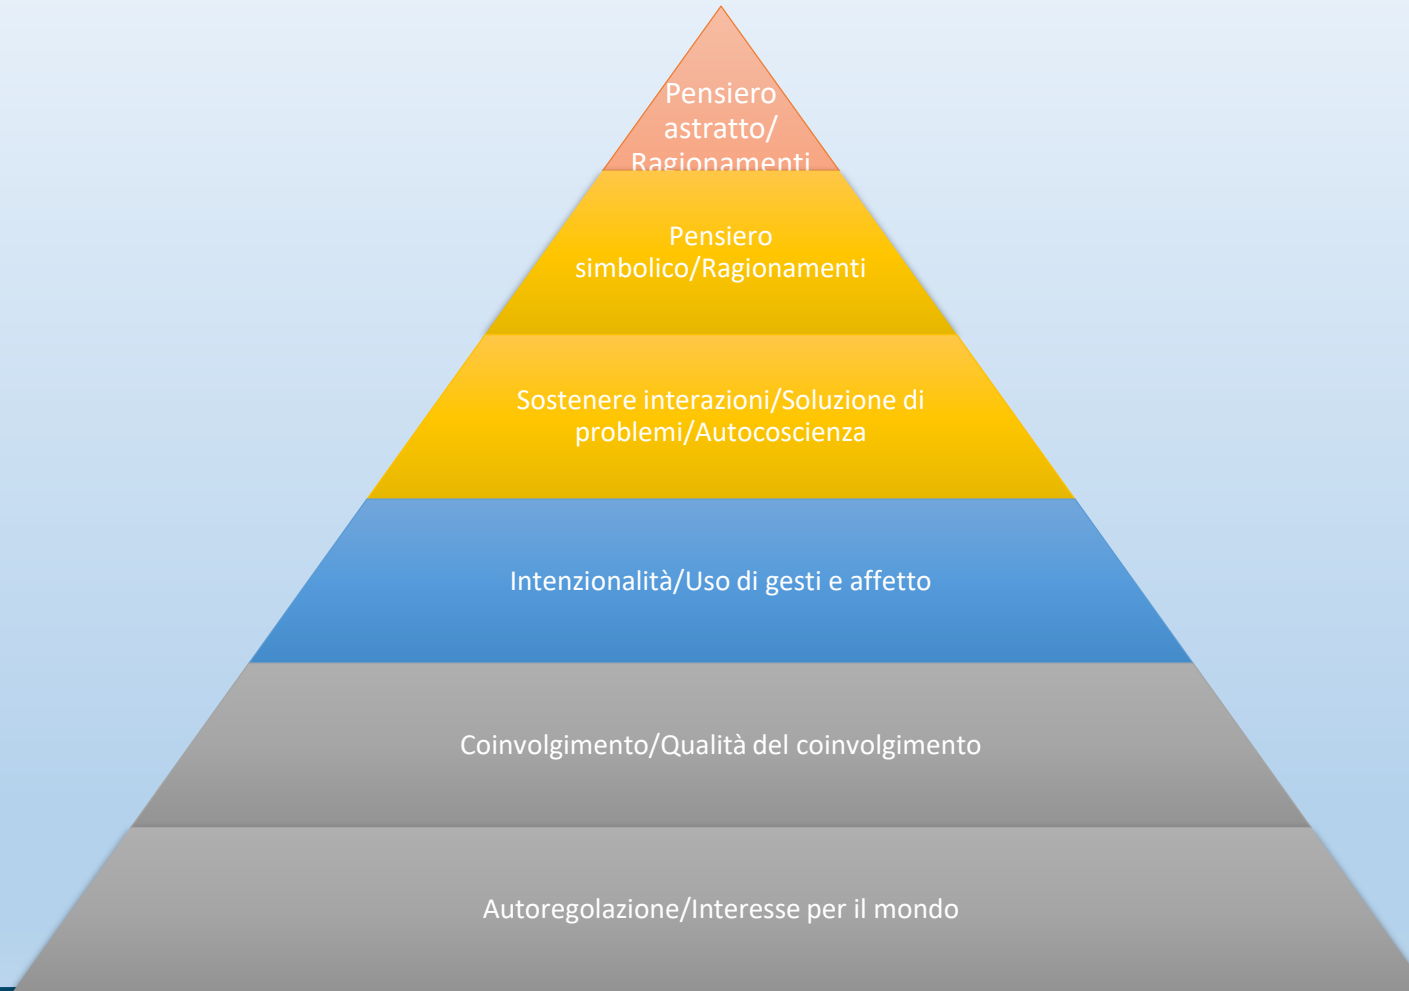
Pensiero astratto/ Ragionamenti

Pensiero simbolico/Ragionamenti

Sostenere interazioni/Soluzione di problemi/Autocoscienza

Intenzionalità/Uso di gesti e affetto

Coinvolgimento/Qualità del coinvolgimento

Autoregolazione/Interesse per il mondo